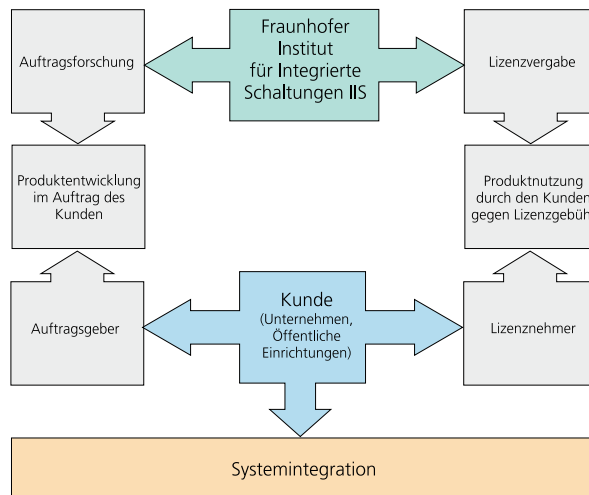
Auftragsforschung

Fraunhofer Institut für Integrierte Schaltungen IIS

Lizenzvergabe

Produktentwicklung im Auftrag des Kunden

Produktnutzung durch den Kunden gegen Lizenzgebüh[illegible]

Auftragsgeber

Kunde (Unternehmen, Öffentliche Einrichtungen)

Lizenznehmer

Systemintegration